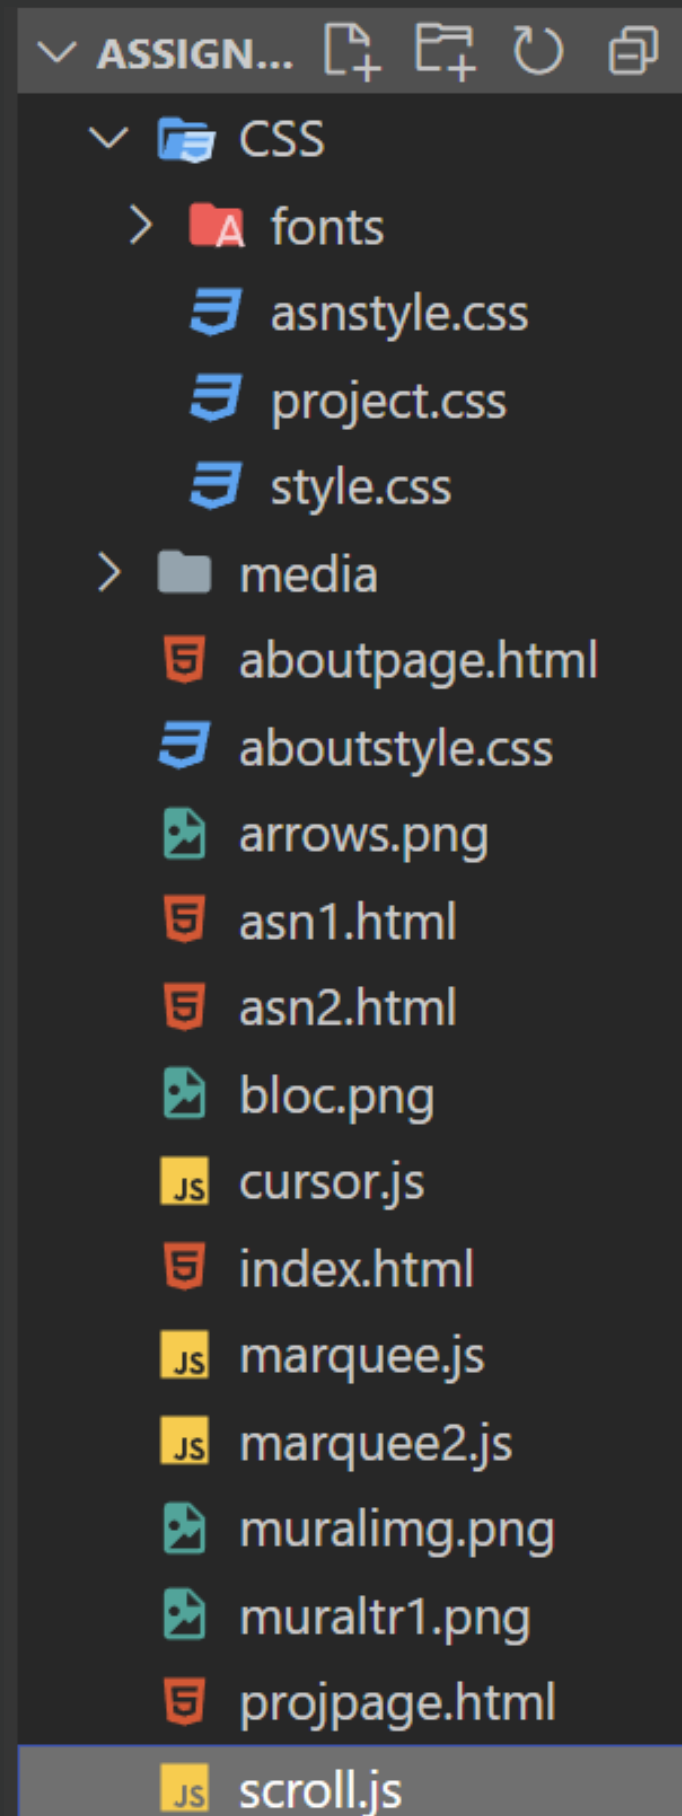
ASSIGN...
CSS
fonts
asnstyle.css
project.css
style.css
media
aboutpage.html
aboutstyle.css
arrows.png
asn1.html
asn2.html
bloc.png
JS cursor.js
index.html
JS marquee.js
JS marquee2.js
muralimg.png
muraltr1.png
projpage.html
JS scroll.js